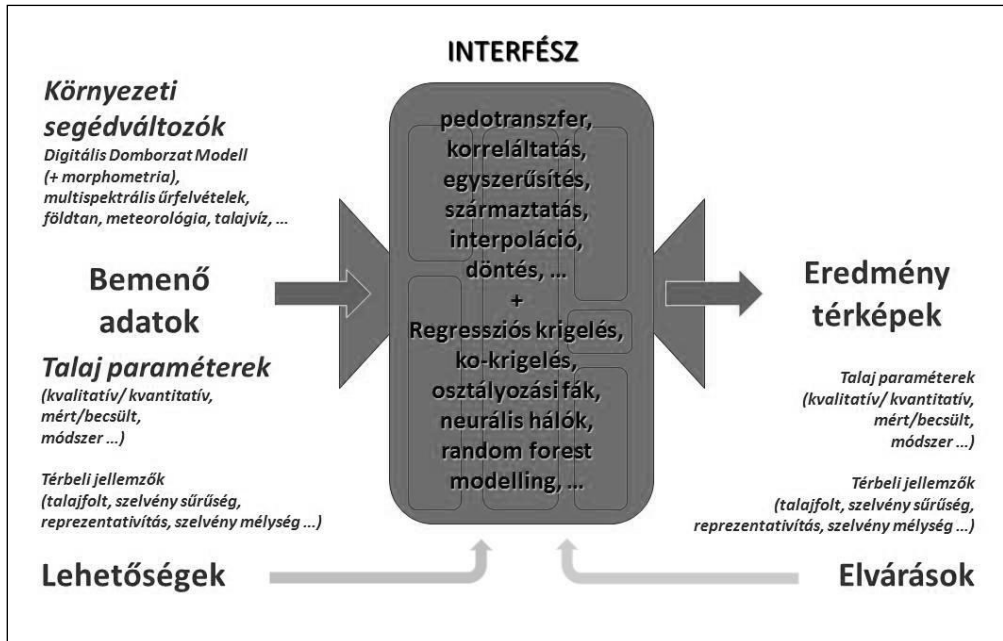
INTERFÉSZ

Környezeti segédváltozók
Digitális Domborzat Modell (+ morphometria), multispektrális űrfelvételek, földtan, meteorológia, talajvíz, ...

Bemenő adatok

Talaj paraméterek
(kvalitatív/ kvantitatív, mért/becsült, módszer ...)

Térbeli jellemzők
(talajfolt, szelvény sűrűség, reprezentativitás, szelvény mélység ...)

pedotranszfer, korreláltatás, egyszerűsítés, származtatás, interpoláció, döntés, ...
+
Regressziós krigelés, ko-krigelés, osztályozási fák, neurális hálók, random forest modelling, ...

Eredmény térképek

Talaj paraméterek
(kvalitatív/ kvantitatív, mért/becsült, módszer ...)

Térbeli jellemzők
(talajfolt, szelvény sűrűség, reprezentativitás, szelvény mélység ...)

Lehetőségek

Elvárások